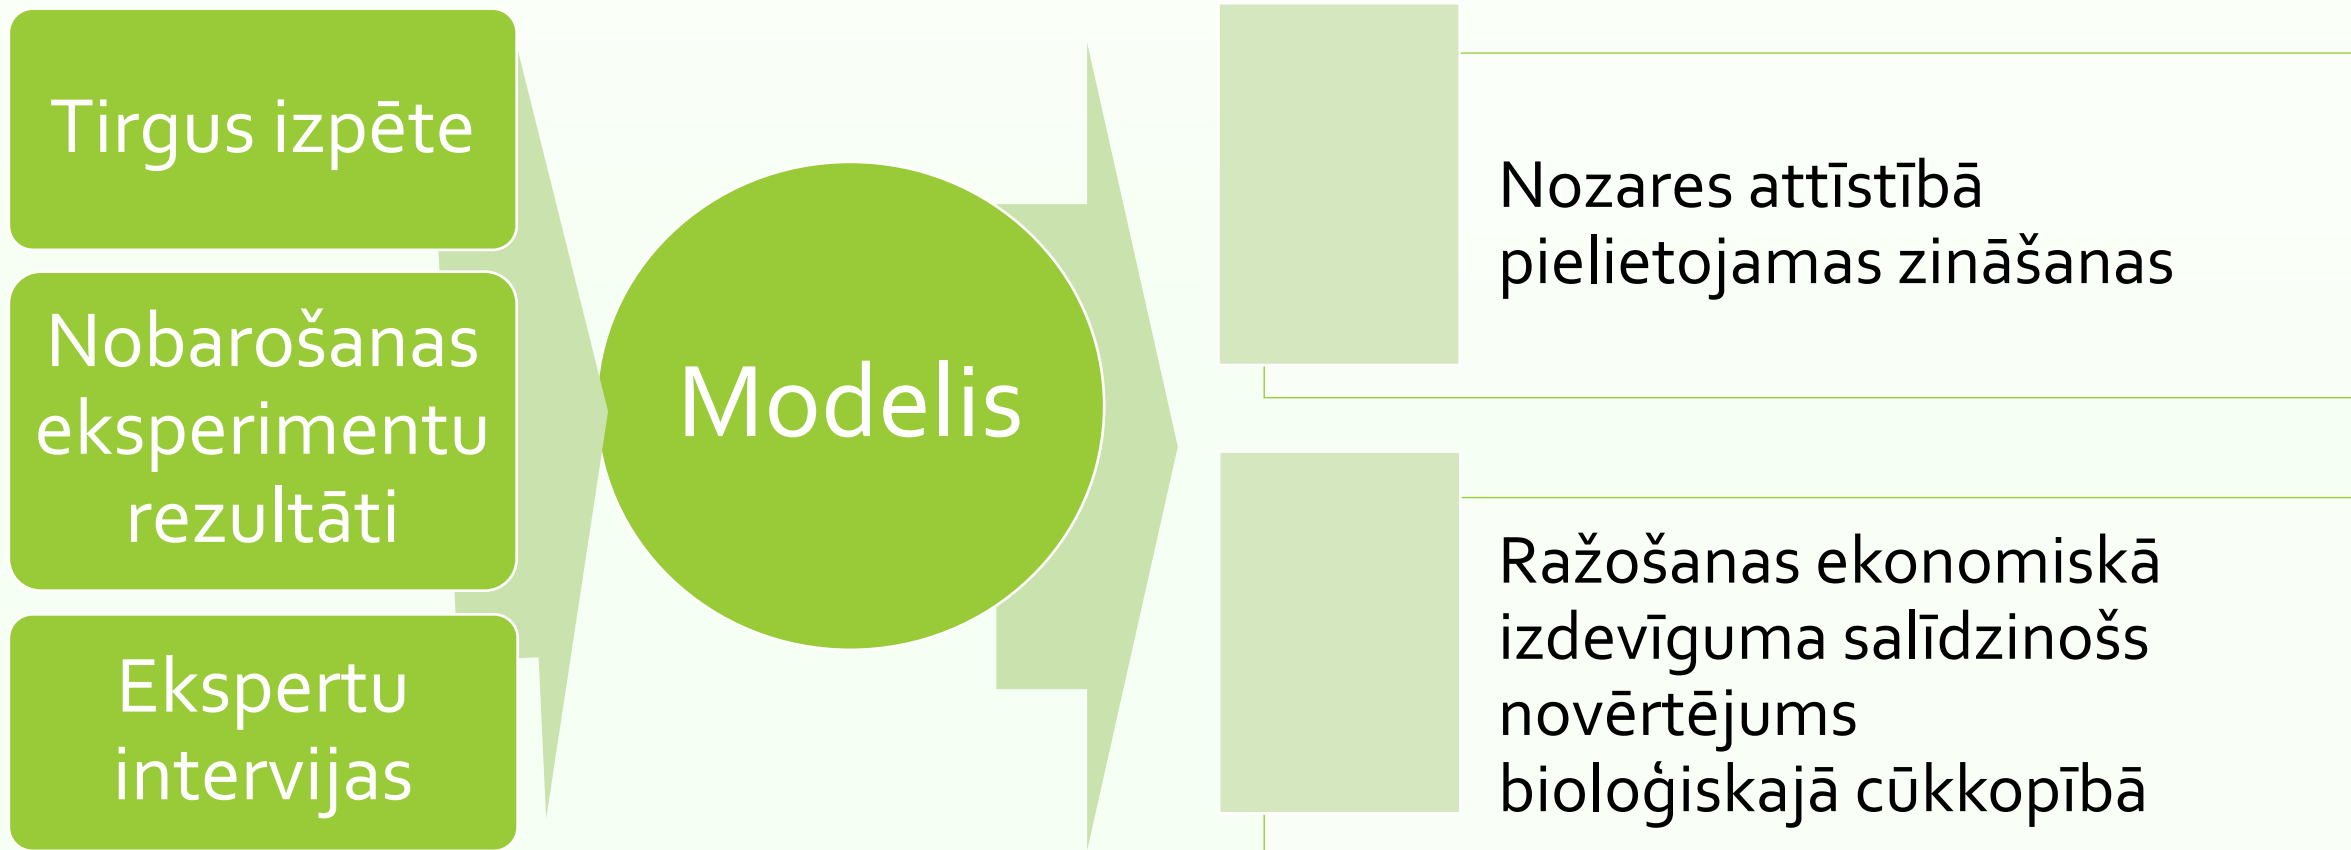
Tirgus izpēte

Nobarošanas eksperimentu rezultāti

Ekspertu intervijas

Modelis

Nozares attīstībā pielietojamas zināšanas

Ražošanas ekonomiskā izdevīguma salīdzinošs novērtējums bioloģiskajā cūkkopībā